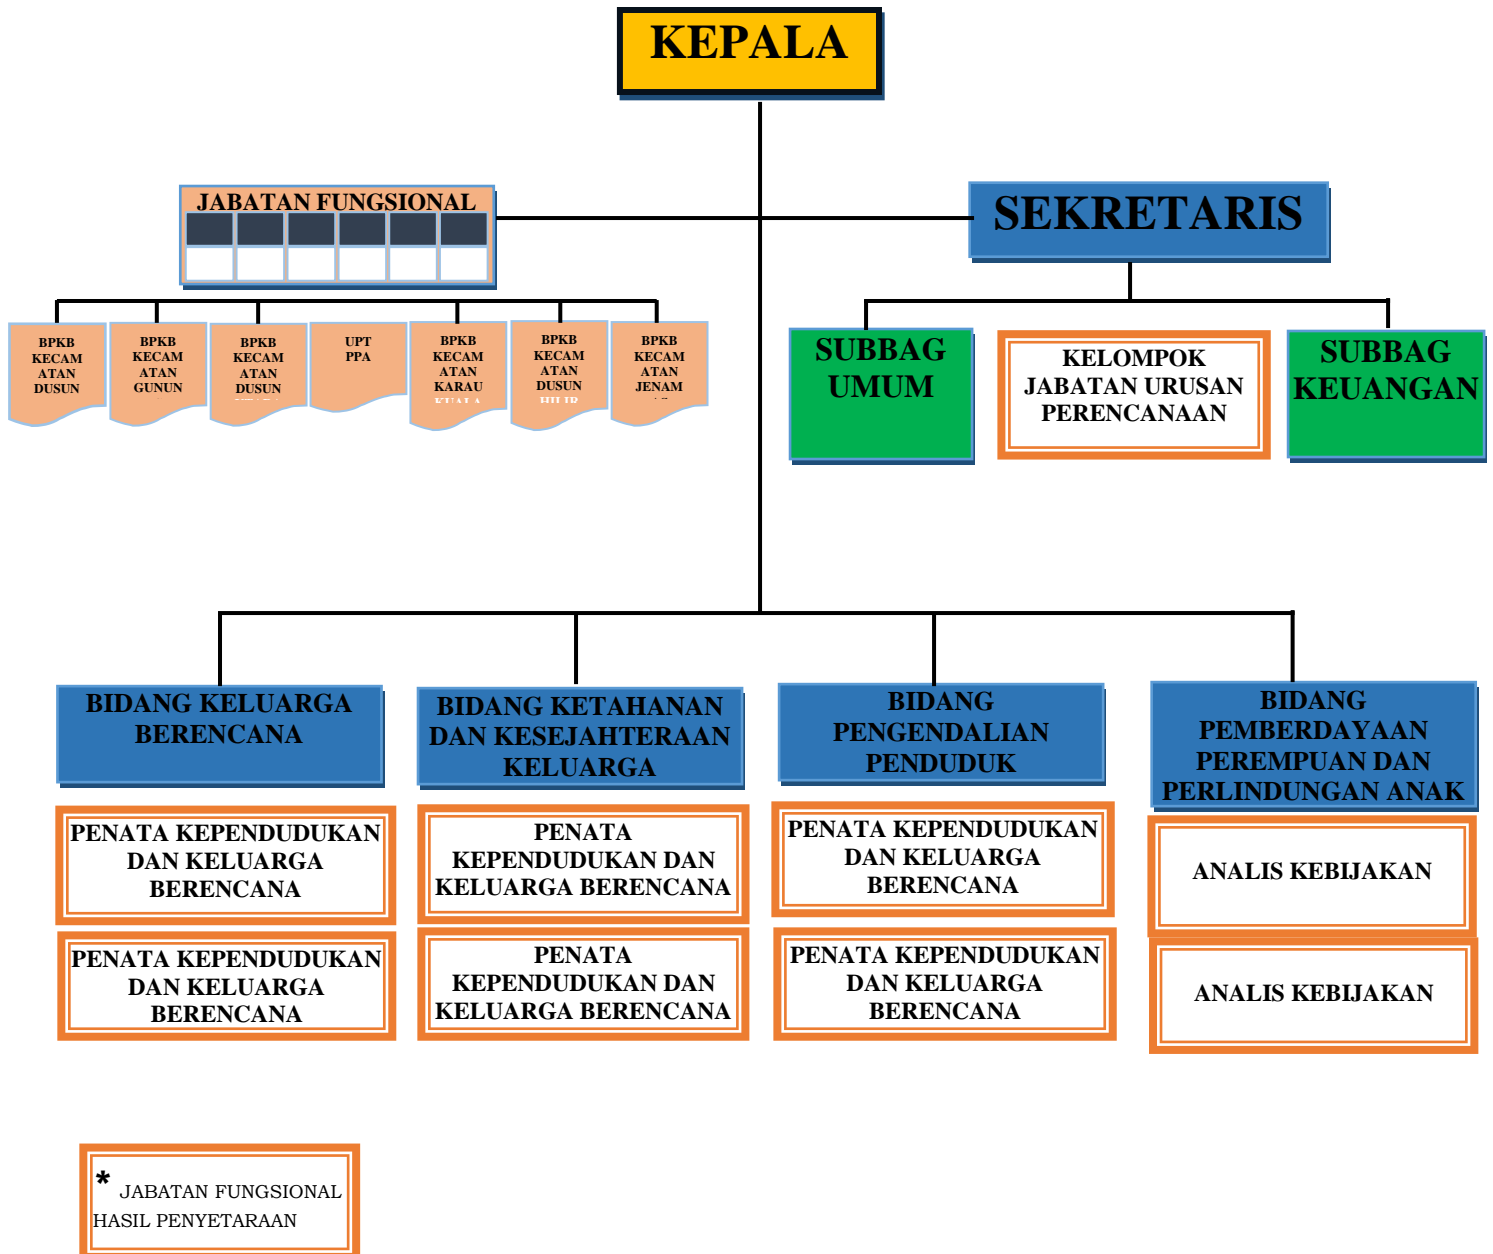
KEPALA

JABATAN FUNGSIONAL

SEKRETARIS

BPKB KECAMATAN DUSUN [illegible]

BPKB KECAMATAN GUNUN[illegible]

BPKB KECAMATAN DUSUN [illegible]

UPT PPA

BPKB KECAMATAN KARAU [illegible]

BPKB KECAMATAN DUSUN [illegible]

BPKB KECAMATAN JENAM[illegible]

SUBBAG UMUM

KELOMPOK JABATAN URUSAN PERENCANAAN

SUBBAG KEUANGAN

BIDANG KELUARGA BERENCANA

BIDANG KETAHANAN DAN KESEJAHTERAAN KELUARGA

BIDANG PENGENDALIAN PENDUDUK

BIDANG PEMBERDAYAAN PEREMPUAN DAN PERLINDUNGAN ANAK

PENATA KEPENDUDUKAN DAN KELUARGA BERENCANA

PENATA KEPENDUDUKAN DAN KELUARGA BERENCANA

PENATA KEPENDUDUKAN DAN KELUARGA BERENCANA

ANALIS KEBIJAKAN

PENATA KEPENDUDUKAN DAN KELUARGA BERENCANA

PENATA KEPENDUDUKAN DAN KELUARGA BERENCANA

PENATA KEPENDUDUKAN DAN KELUARGA BERENCANA

ANALIS KEBIJAKAN

* JABATAN FUNGSIONAL HASIL PENYETARAAN